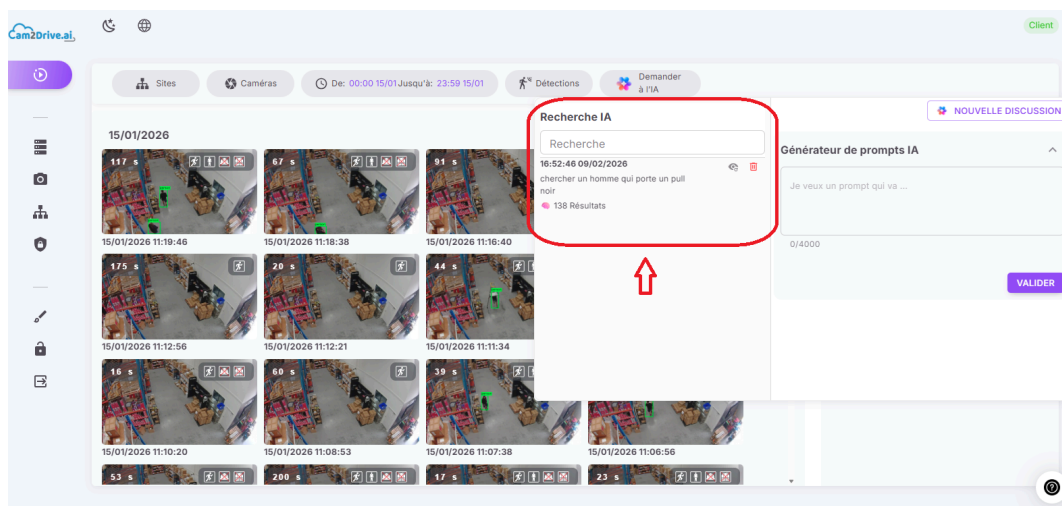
Cam2Drive.ai

Client

Sites
Caméras
De: 00:00 15/01 Jusqu'à: 23:59 15/01
Détections
Demander à l'IA

15/01/2026

117 s
15/01/2026 11:19:46
67 s
15/01/2026 11:18:38
91 s
15/01/2026 11:16:40
175 s
15/01/2026 11:12:56
20 s
15/01/2026 11:12:21
44 s
15/01/2026 11:11:34
16 s
15/01/2026 11:10:20
60 s
15/01/2026 11:08:53
39 s
15/01/2026 11:07:38
15/01/2026 11:06:56
53 s
200 s
17 s
23 s

Recherche IA
Recherche
16:52:46 09/02/2026
chercher un homme qui porte un pull noir
138 Résultats

NOUVELLE DISCUSSION
Générateur de prompts IA
Je veux un prompt qui va ...
0/4000
VALIDER